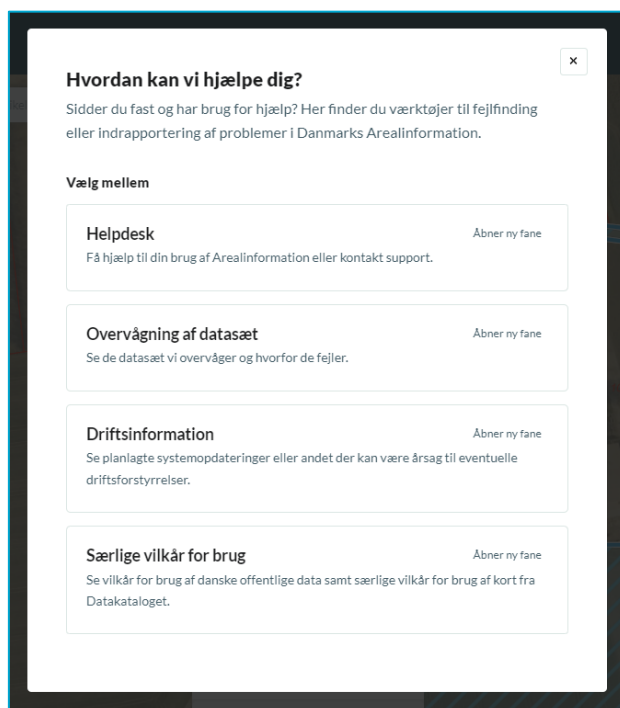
×

Hvordan kan vi hjælpe dig?

Sidder du fast og har brug for hjælp? Her finder du værktøjer til fejlfinding eller indrapportering af problemer i Danmarks Arealinformation.

Vælg mellem

Helpdesk
Åbner ny fane
Få hjælp til din brug af Arealinformation eller kontakt support.

Overvågning af datasæt
Åbner ny fane
Se de datasæt vi overvåger og hvorfor de fejler.

Driftsinformation
Åbner ny fane
Se planlagte systemopdateringer eller andet der kan være årsag til eventuelle driftsforstyrrelser.

Særlige vilkår for brug
Åbner ny fane
Se vilkår for brug af danske offentlige data samt særlige vilkår for brug af kort fra Datakataloget.